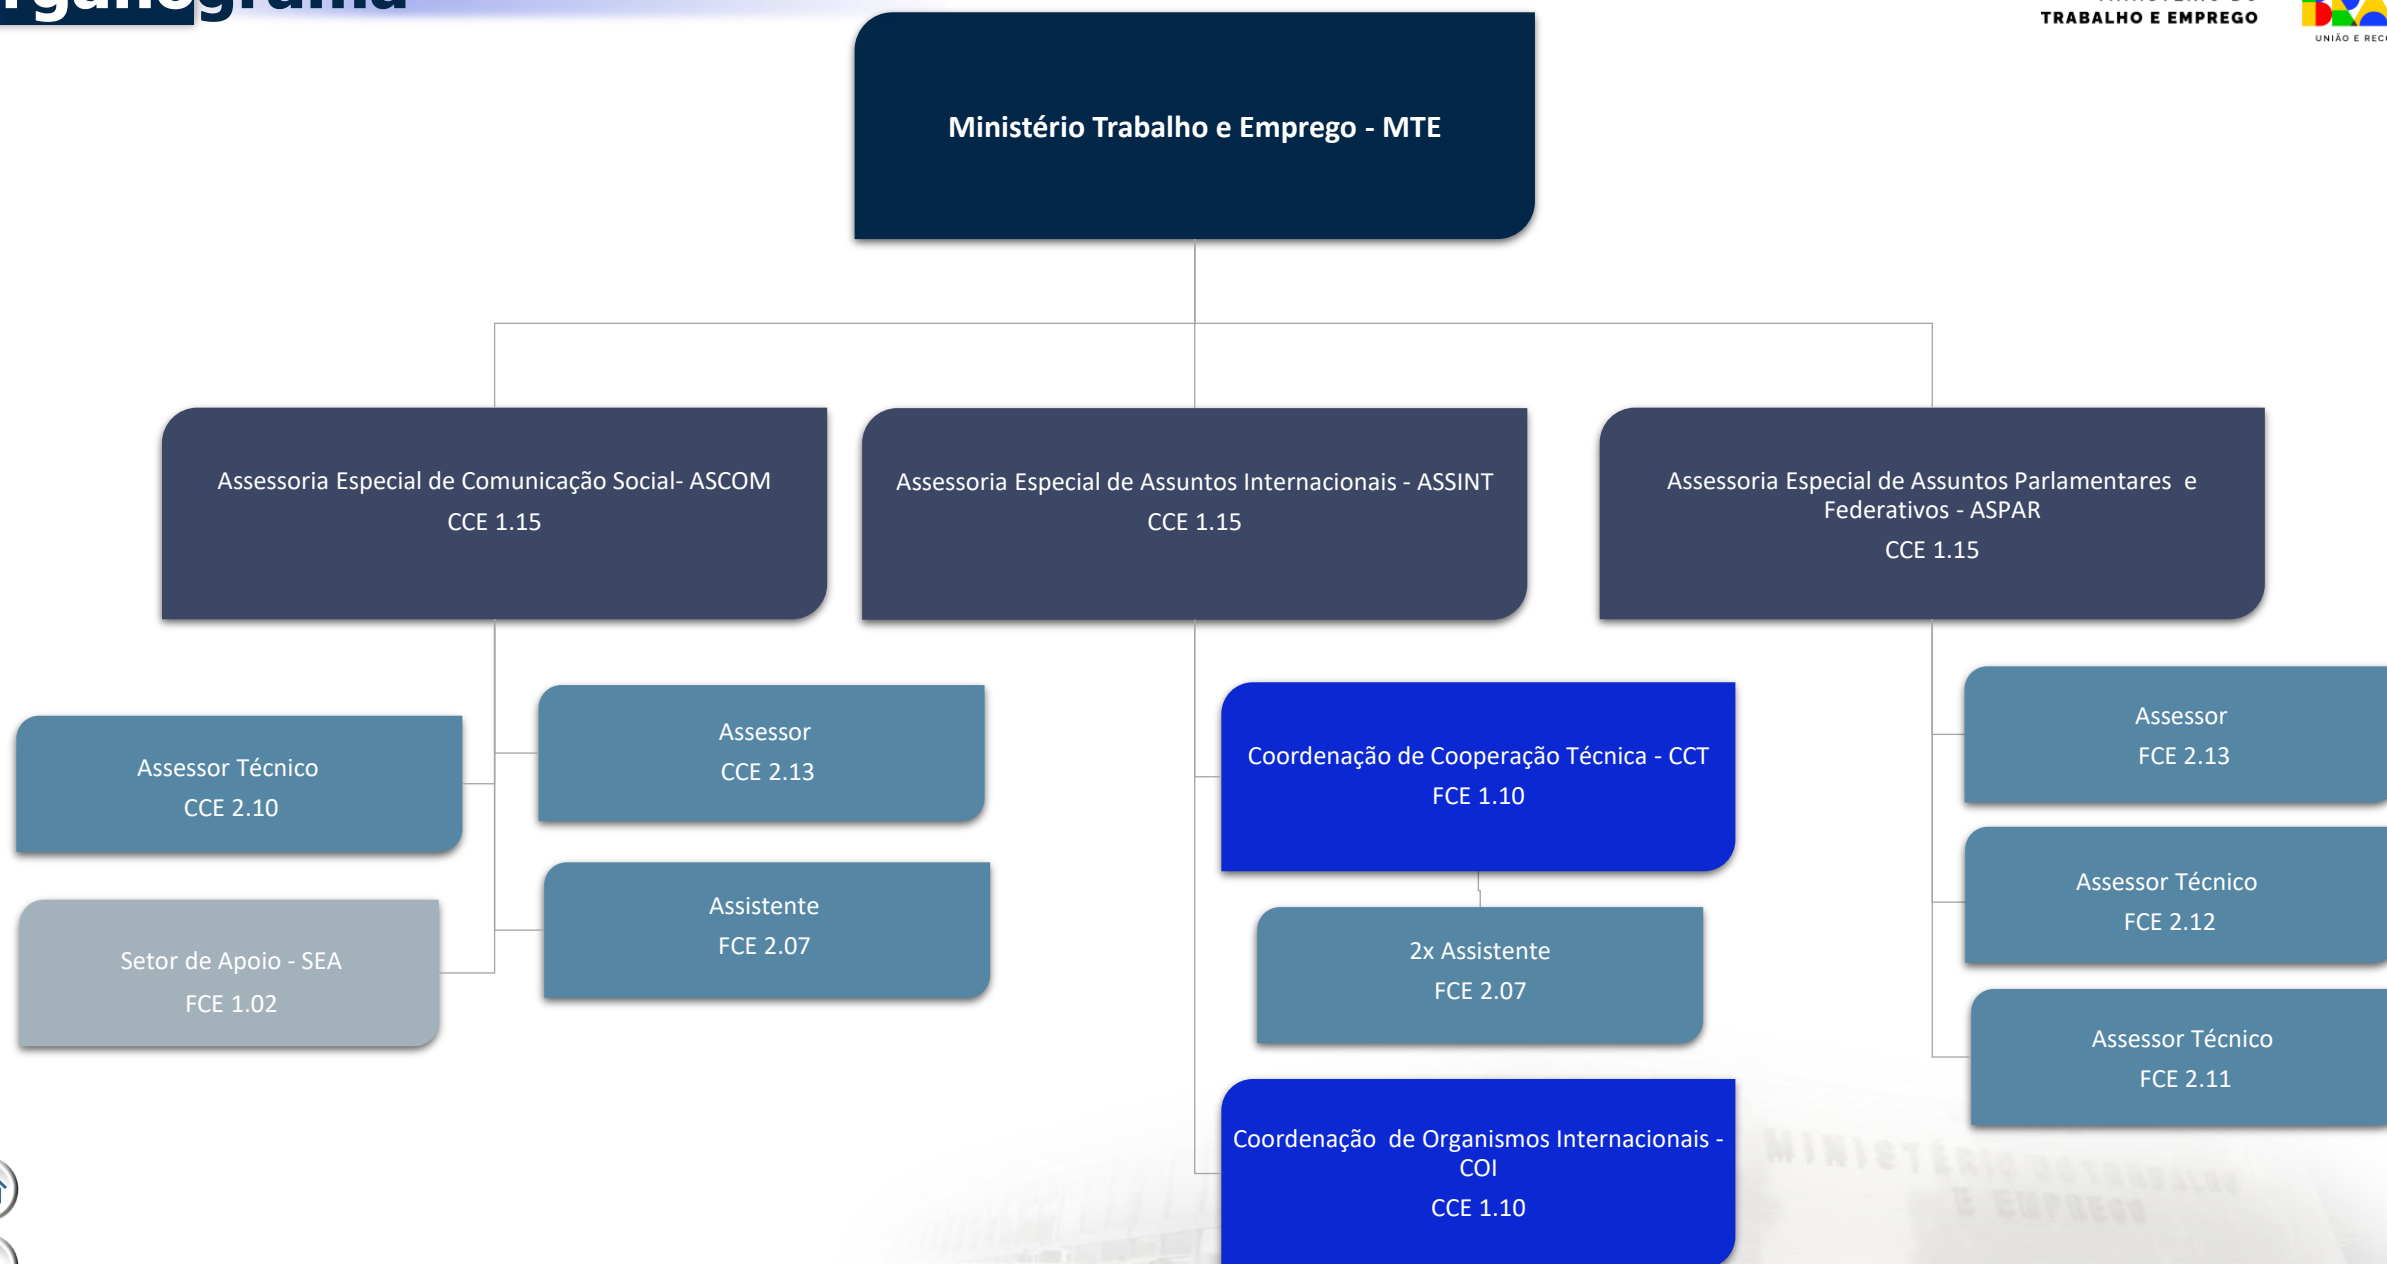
rganograma

TRABALHO E EMPREGO

UNIÃO E REC

Ministério Trabalho e Emprego - MTE

Assessoria Especial de Comunicação Social- ASCOM
CCE 1.15

Assessoria Especial de Assuntos Internacionais - ASSINT
CCE 1.15

Assessoria Especial de Assuntos Parlamentares e Federativos - ASPAR
CCE 1.15

Assessor Técnico
CCE 2.10

Assessor
CCE 2.13

Setor de Apoio - SEA
FCE 1.02

Assistente
FCE 2.07

Coordenação de Cooperação Técnica - CCT
FCE 1.10

2x Assistente
FCE 2.07

Coordenação de Organismos Internacionais - COI
CCE 1.10

Assessor
FCE 2.13

Assessor Técnico
FCE 2.12

Assessor Técnico
FCE 2.11

MINISTÉRIO DO TRABALHO E EMPREGO